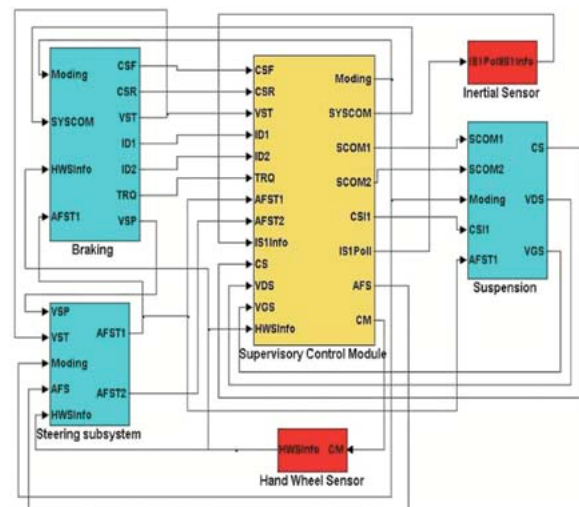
Moding
SYSCOM
HWSInfo
AFST1
CSF
CSR
VST
ID1
ID2
TRQ
VSP
Braking

CSF
CSR
VST
ID1
ID2
TRQ
AFST1
AFST2
IS1Info
CS
VDS
VGS
HWSInfo
Moding
SYSCOM
SCOM1
SCOM2
CSI1
IS1Poll
AFS
CM
Supervisory Control Module

IS1Poll IS1Info
Inertial Sensor

SCOM1
SCOM2
Moding
CSI1
AFST1
CS
VDS
VGS
Suspension

VSP
VST
Moding
AFS
HWSInfo
AFST1
AFST2
Steering subsystem

HWSInfo CM
Hand Wheel Sensor